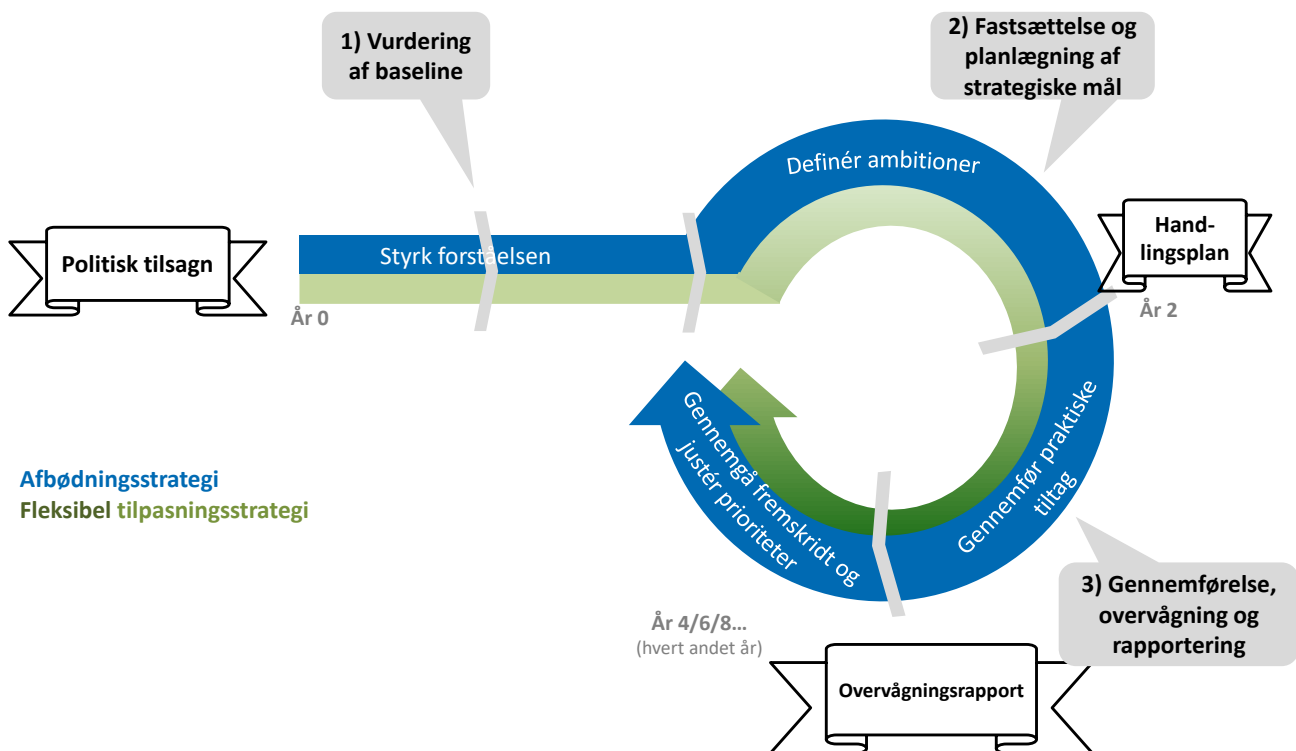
1) Vurdering af baseline

2) Fastsættelse og planlægning af strategiske mål

Definér ambitioner

Politisk tilsagn

Styrk forståelsen

År 0

Handlingsplan

År 2

Gennemgå fremskridt og justér prioriteter

Gennemfør praktiske tiltag

Afbødningsstrategi
Fleksibel tilpasningsstrategi

3) Gennemførelse, overvågning og rapportering

År 4/6/8...
(hvert andet år)

Overvågningsrapport